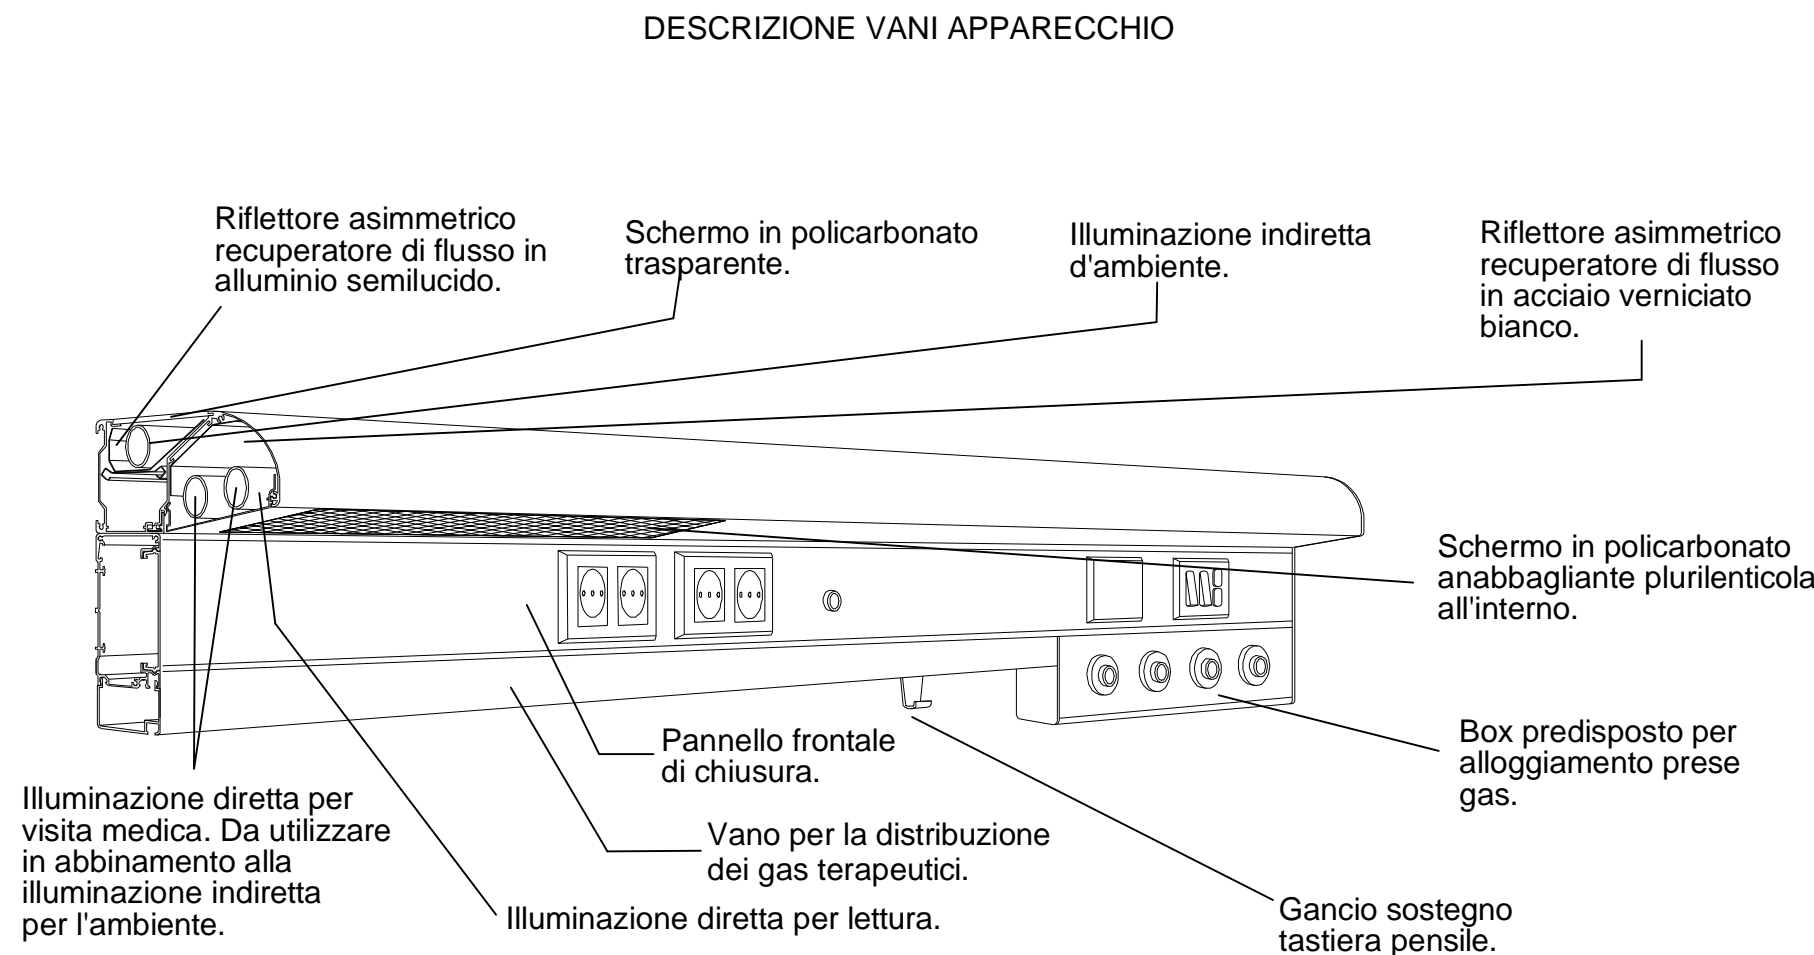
DESCRIZIONE VANI APPARECCHIO

Riflettore asimmetrico recuperatore di flusso in alluminio semilucido.

Schermo in policarbonato trasparente.

Illuminazione indiretta d'ambiente.

Riflettore asimmetrico recuperatore di flusso in acciaio verniciato bianco.

Schermo in policarbonato anabbagliante plurilenticolar all'interno.

Box predisposto per alloggiamento prese gas.

Pannello frontale di chiusura.

Vano per la distribuzione dei gas terapeutici.

Illuminazione diretta per visita medica. Da utilizzare in abbinamento alla illuminazione indiretta per l'ambiente.

Illuminazione diretta per lettura.

Gancio sostegno tastiera pensile.